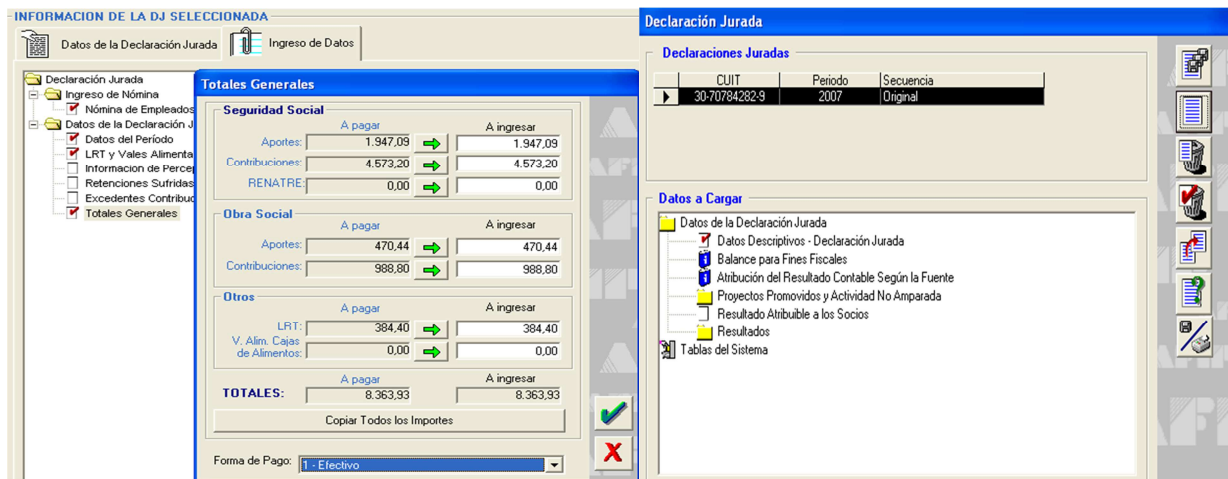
INFORMACION DE LA DJ SELECCIONADA

Datos de la Declaración Jurada | Ingreso de Datos

Declaración Jurada
Ingreso de Nómina
Nómina de Empleados
Datos de la Declaración J
Datos del Período
LRT y Vales Alimenta
Informacion de Percep
Retenciones Sufridas
Excedentes Contribuc
Totales Generales

Totales Generales

Seguridad Social

| | A pagar | | A ingresar |
|---|---|---|---|
| Aportes: | 1.947,09 | | 1.947,09 |
| Contribuciones: | 4.573,20 | | 4.573,20 |
| RENATRE: | 0,00 | | 0,00 |

Obra Social

| | A pagar | | A ingresar |
|---|---|---|---|
| Aportes: | 470,44 | | 470,44 |
| Contribuciones: | 988,80 | | 988,80 |

Otros

| | A pagar | | A ingresar |
|---|---|---|---|
| LRT: | 384,40 | | 384,40 |
| V. Alim. Cajas de Alimentos: | 0,00 | | 0,00 |

| | A pagar | A ingresar |
|---|---|---|
| TOTALES: | 8.363,93 | 8.363,93 |

Copiar Todos los Importes

Forma de Pago: 1 - Efectivo

Declaración Jurada

Declaraciones Juradas

| CUIT | Periodo | Secuencia |
|---|---|---|
| 30-70784282-9 | 2007 | Original |

Datos a Cargar

Datos de la Declaración Jurada
Datos Descriptivos - Declaración Jurada
Balance para Fines Fiscales
Atribución del Resultado Contable Según la Fuente
Proyectos Promovidos y Actividad No Amparada
Resultado Atribuible a los Socios
Resultados
Tablas del Sistema